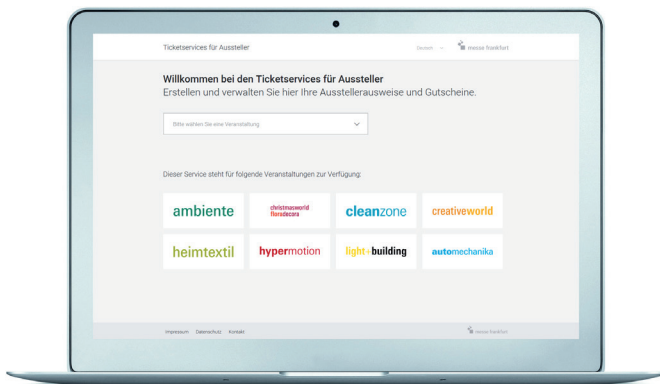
Ticketservices für Aussteller

Deutsch

messe frankfurt

Willkommen bei den Ticketservices für Aussteller

Erstellen und verwalten Sie hier Ihre Ausstellerausweise und Gutscheine.

Bitte wählen Sie eine Veranstaltung

Dieser Service steht für folgende Veranstaltungen zur Verfügung:

ambiente

christmasworld floradecora

cleanzone

creativeworld

heimtextil

hypermotion

light+building

automechanika

Impressum Datenschutz Kontakt

messe frankfurt